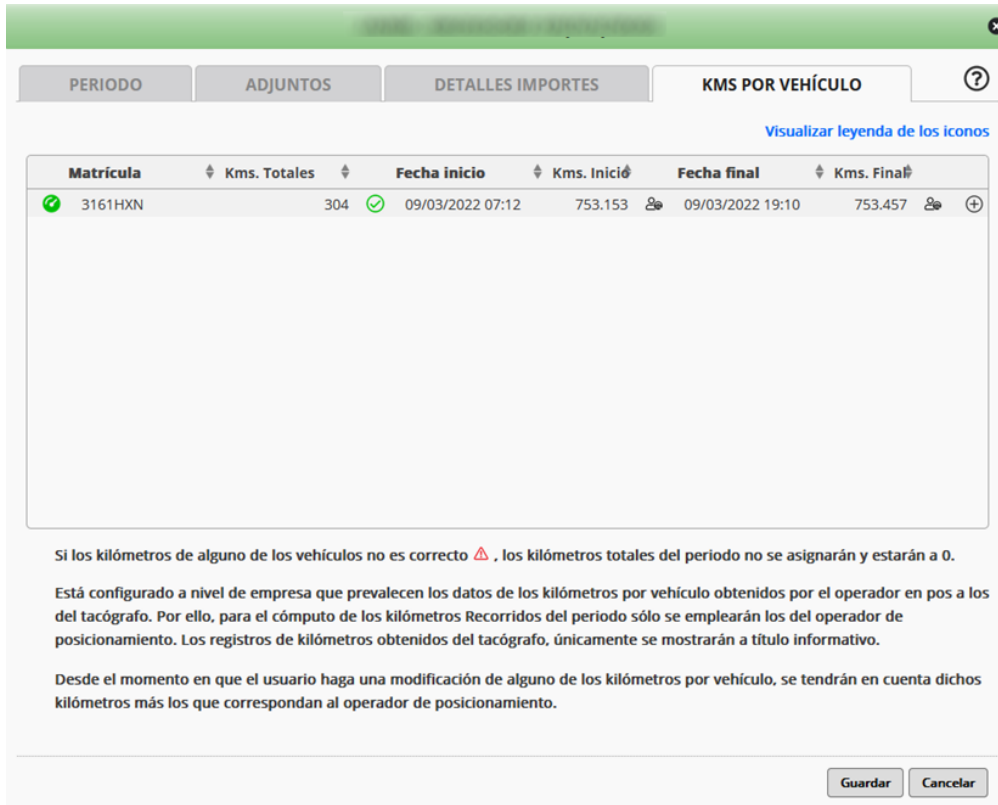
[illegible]

PERIODO | ADJUNTOS | DETALLES IMPORTES | KMS POR VEHÍCULO

?

Visualizar leyenda de los iconos

| Matrícula | Kms. Totales | | Fecha inicio | Kms. Inicio | | Fecha final | Kms. Final | | |
|---|---|---|---|---|---|---|---|---|---|
| 3161HXN | 304 | | 09/03/2022 07:12 | 753.153 | | 09/03/2022 19:10 | 753.457 | | |

Si los kilómetros de alguno de los vehículos no es correcto ⚠ , los kilómetros totales del periodo no se asignarán y estarán a 0.

Está configurado a nivel de empresa que prevalecen los datos de los kilómetros por vehículo obtenidos por el operador en pos a los del tacógrafo. Por ello, para el cómputo de los kilómetros Recorridos del periodo sólo se emplearán los del operador de posicionamiento. Los registros de kilómetros obtenidos del tacógrafo, únicamente se mostrarán a título informativo.

Desde el momento en que el usuario haga una modificación de alguno de los kilómetros por vehículo, se tendrán en cuenta dichos kilómetros más los que correspondan al operador de posicionamiento.

Guardar Cancelar